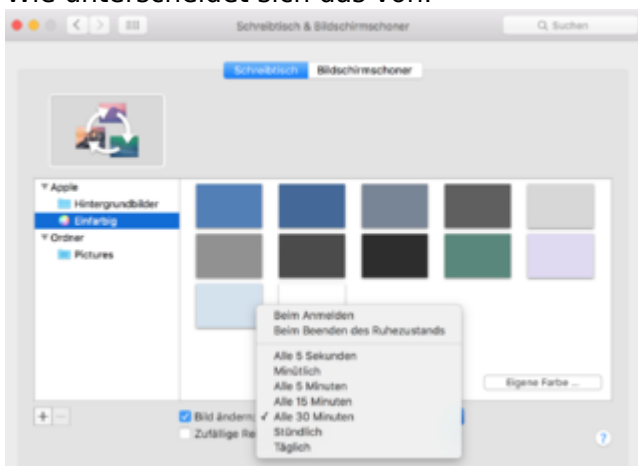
Wie unterscheidet sich das von:

Schreibtisch & Bildschirmschoner

Suchen

Schreibtisch Bildschirmschoner

Apple
Hintergrundbilder
Einfarbig
Ordner
Pictures

Beim Anmelden
Beim Beenden des Ruhezustands
Alle 5 Sekunden
Minütlich
Alle 5 Minuten
Alle 15 Minuten
✓ Alle 30 Minuten
Stündlich
Täglich

Eigene Farbe ...

+ −

Bild ändern
Zufällige Re

?